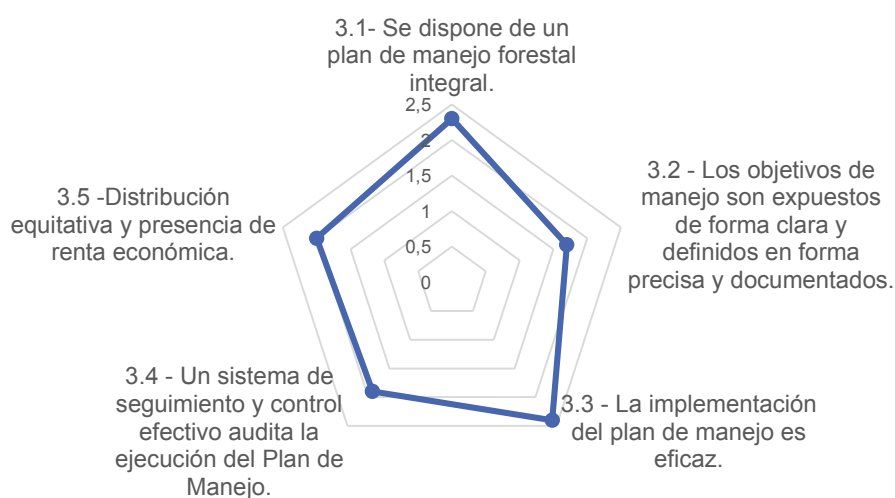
3.1- Se dispone de un plan de manejo forestal integral.

2,5
2
1,5
1
0,5
0

3.2 - Los objetivos de manejo son expuestos de forma clara y definidos en forma precisa y documentados.

3.3 - La implementación del plan de manejo es eficaz.

3.4 - Un sistema de seguimiento y control efectivo audita la ejecución del Plan de Manejo.

3.5 -Distribución equitativa y presencia de renta económica.